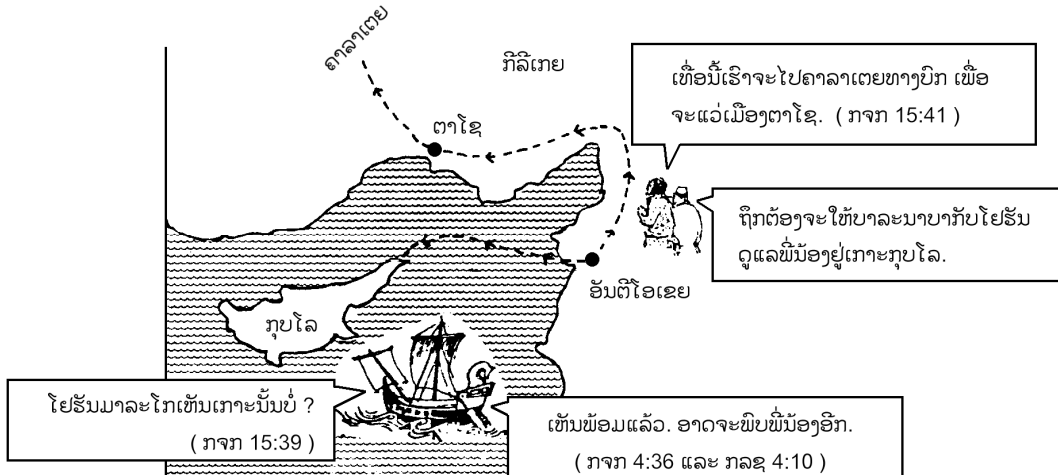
ຄາລາເຕຍ

ກີລີເກຍ

ຕາໂຊ

ເທື່ອນີ້ເຮົາຈະໄປຄາລາເຕຍທາງບົກ ເພື່ອຈະແວ່ເມືອງຕາໂຊ. ( ກຈກ 15:41 )

ຖືກຕ້ອງຈະໃຫ້ບາລະນາບາກັບໂຢຮັນດູແລພີ່ນ້ອງຢູ່ເກາະກຸບໂລ.

ອັນຕີໂອເຂຍ

ກຸບໂລ

ໂຢຮັນມາລະໂກເຫັນເກາະນັ້ນບໍ່ ?
( ກຈກ 15:39 )

ເຫັນພ້ອມແລ້ວ. ອາດຈະພົບພີ່ນ້ອງອີກ.
( ກຈກ 4:36 ແລະ ກລຊ 4:10 )